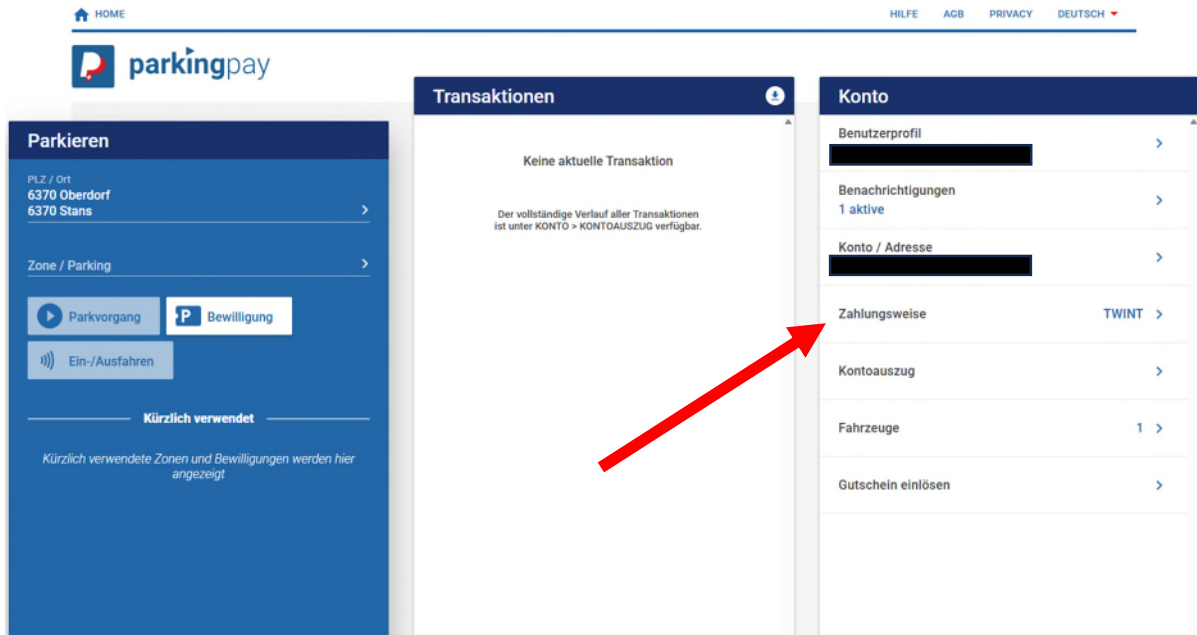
HOME

HILFE AGB PRIVACY DEUTSCH

parkingpay

Parkieren

PLZ / Ort
6370 Oberdorf
6370 Stans

Zone / Parking

Parkvorgang

Bewilligung

Ein-/Ausfahren

Kürzlich verwendet

Kürzlich verwendete Zonen und Bewilligungen werden hier angezeigt

Transaktionen

Keine aktuelle Transaktion

Der vollständige Verlauf aller Transaktionen ist unter KONTO > KONTOAUSZUG verfügbar.

Konto

Benutzerprofil

Benachrichtigungen
1 aktive

Konto / Adresse

Zahlungsweise TWINT

Kontoauszug

Fahrzeuge 1

Gutschein einlösen